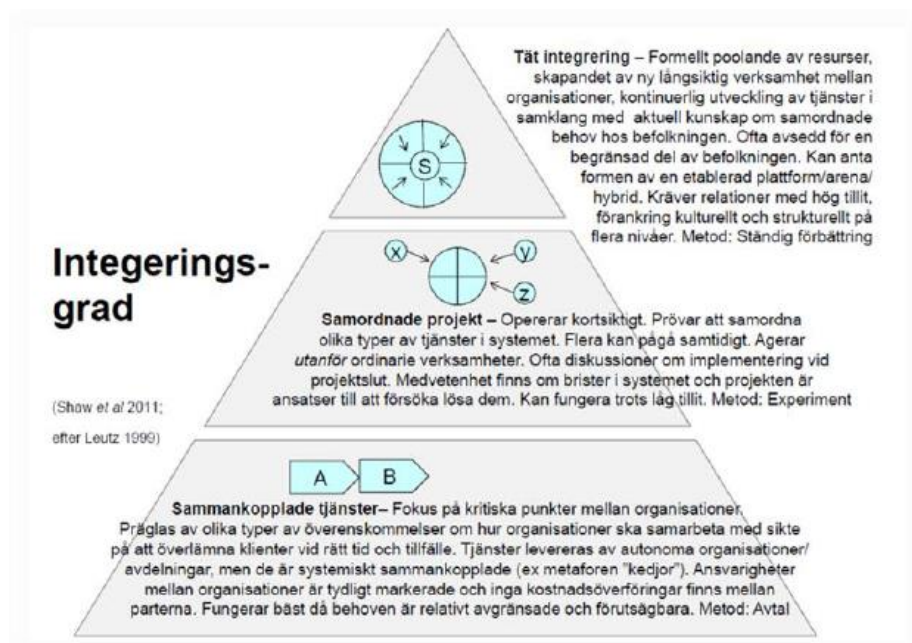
Tät integrering – Formellt poolande av resurser, skapandet av ny långsiktig verksamhet mellan organisationer, kontinuerlig utveckling av tjänster i samklang med aktuell kunskap om samordnade behov hos befolkningen. Ofta avsedd för en begränsad del av befolkningen. Kan anta formen av en etablerad plattform/arena/ hybrid. Kräver relationer med hög tillit, förankring kulturellt och strukturellt på flera nivåer. Metod: Ständig förbättring

S

x

y

z

Integerings-grad

Samordnade projekt – Opererar kortsiktigt. Prövar att samordna olika typer av tjänster i systemet. Flera kan pågå samtidigt. Agerar *utanför* ordinarie verksamheter. Ofta diskussioner om implementering vid projektslut. Medvetenhet finns om brister i systemet och projekten är ansatser till att försöka lösa dem. Kan fungera trots låg tillit. Metod: Experiment

(Shaw *et al* 2011; efter Leutz 1999)

A

B

Sammankopplade tjänster– Fokus på kritiska punkter mellan organisationer. Präglas av olika typer av överenskommelser om hur organisationer ska samarbeta med sikte på att överlämna klienter vid rätt tid och tillfälle. Tjänster levereras av autonoma organisationer/ avdelningar, men de är systemiskt sammankopplade (ex metaforen "kedjor"). Ansvarigheter mellan organisationer är tydligt markerade och inga kostnadsöverföringar finns mellan parterna. Fungerar bäst då behoven är relativt avgränsade och förutsägbara. Metod: Avtal